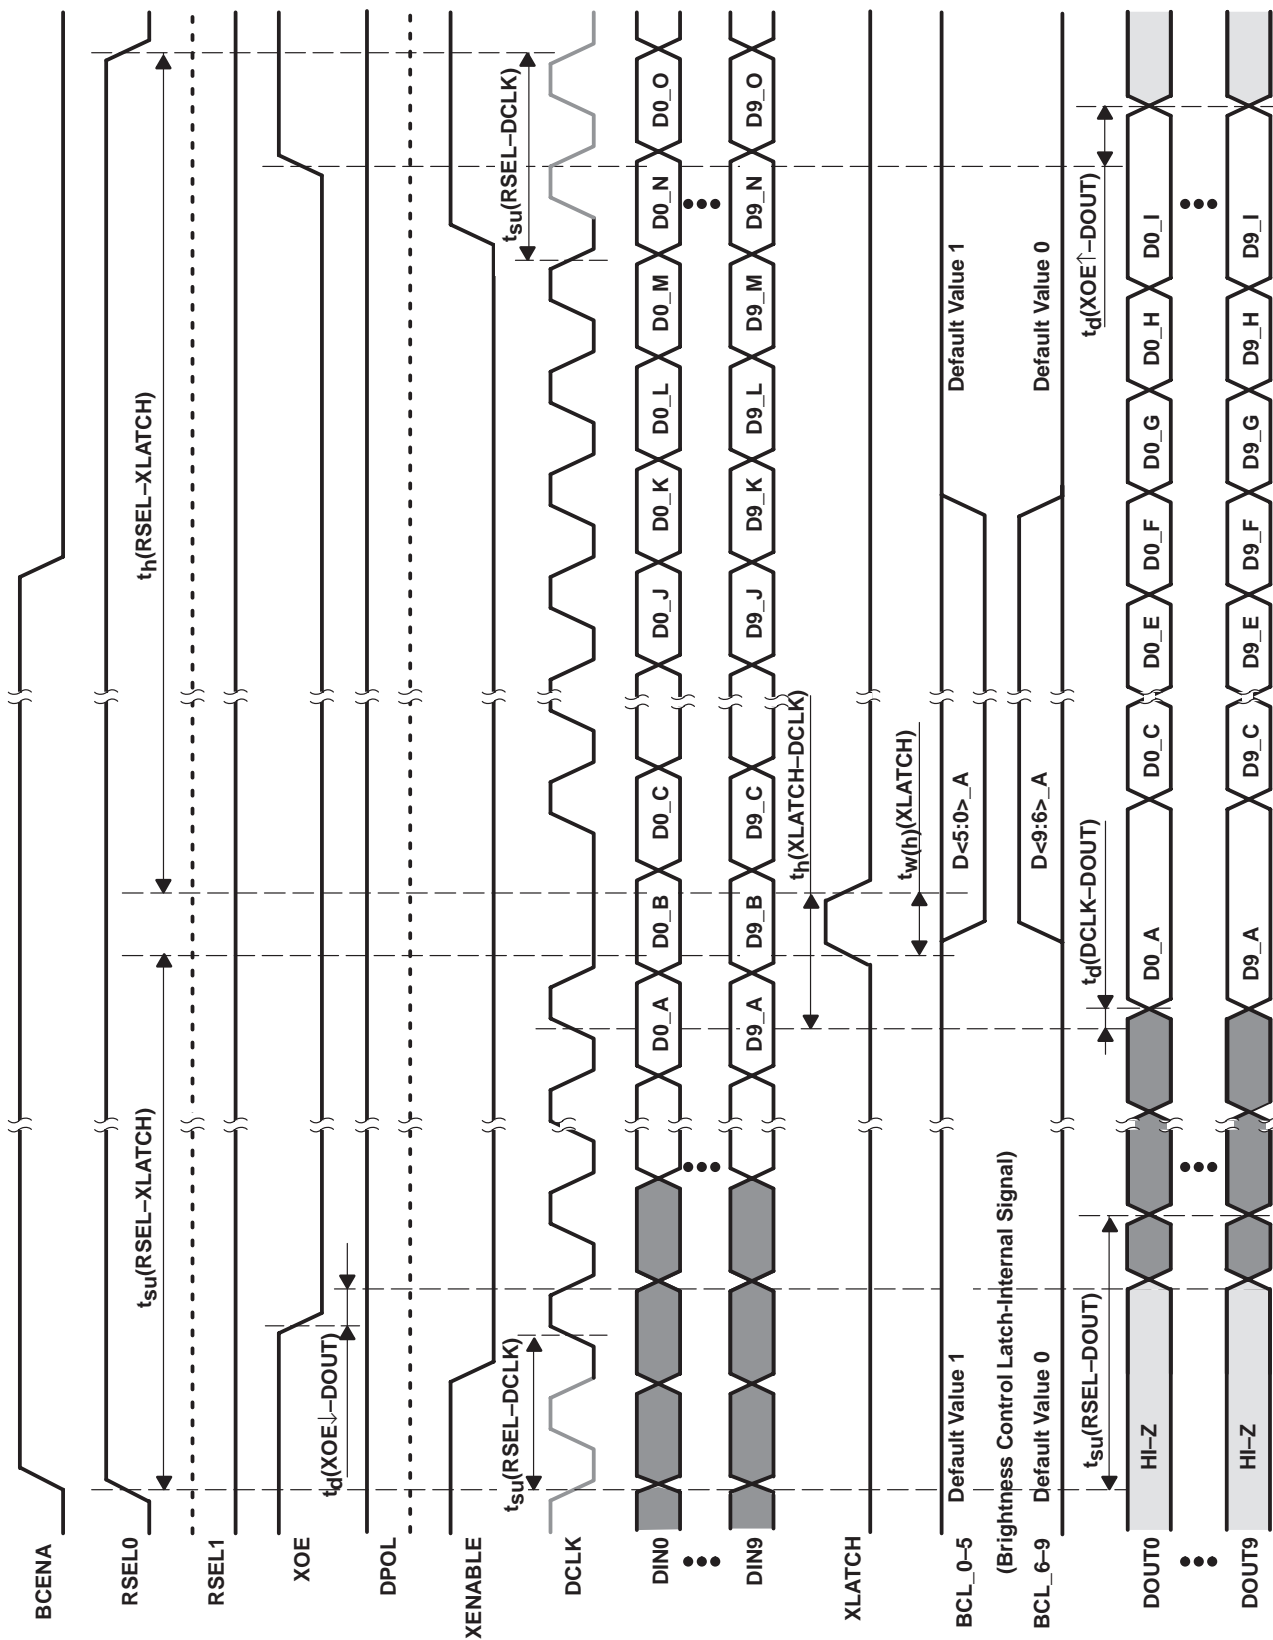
BCENA
RSEL0
RSEL1
XOE
DPOL
XENABLE
DCLK
DIN0
•••
DIN9
XLATCH
BCL_0–5
(Brightness Control Latch-Internal Signal)
BCL_6–9
DOUT0
•••
DOUT9

$t_{su}$(RSEL–XLATCH)
$t_h$(RSEL–XLATCH)
$t_d$(XOE↓–DOUT)
$t_{su}$(RSEL–DCLK)
$t_{su}$(RSEL–DCLK)
$t_h$(XLATCH–DCLK)
$t_{w(h)}$(XLATCH)
$t_d$(DCLK–DOUT)
$t_{su}$(RSEL–DOUT)
$t_d$(XOE↑–DOUT)

D0_A D0_B D0_C D0_J D0_K D0_L D0_M D0_N D0_O
•••
D9_A D9_B D9_C D9_J D9_K D9_L D9_M D9_N D9_O

Default Value 1
D<5:0>_A
Default Value 1
Default Value 0
D<9:6>_A
Default Value 0

HI–Z
D0_A D0_C D0_E D0_F D0_G D0_H D0_I
•••
•••
HI–Z
D9_A D9_C D9_E D9_F D9_G D9_H D9_I